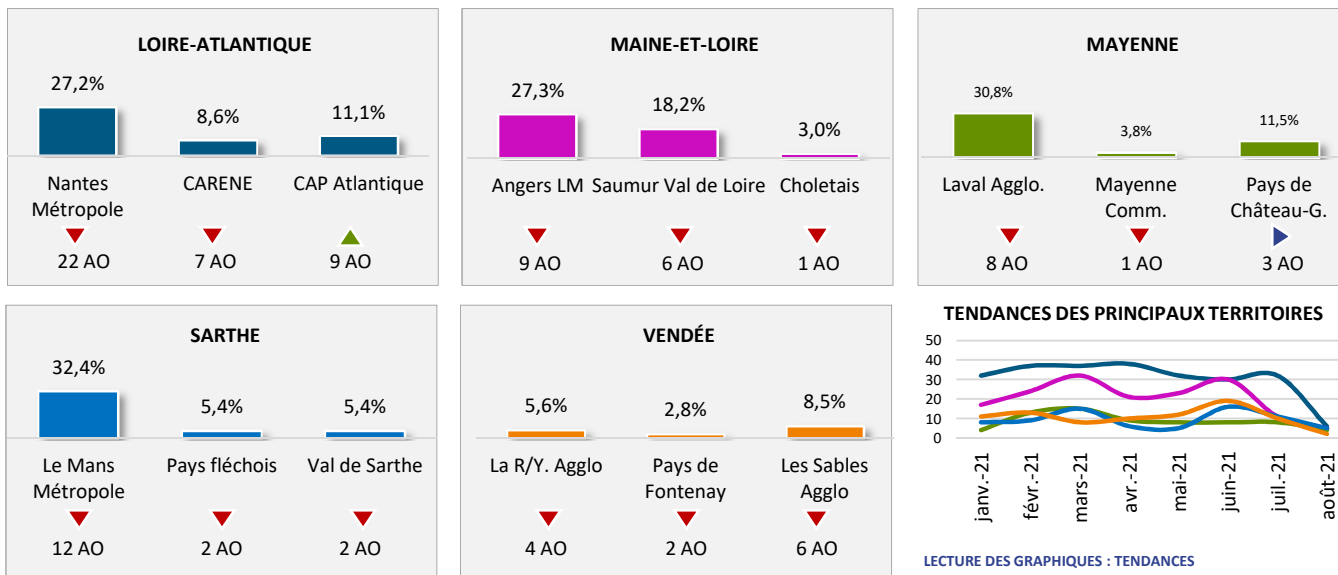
LOIRE-ATLANTIQUE

27,2%
8,6%
11,1%

Nantes Métropole
CARENE
CAP Atlantique

22 AO
7 AO
9 AO

MAINE-ET-LOIRE

27,3%
18,2%
3,0%

Angers LM
Saumur Val de Loire
Choletais

9 AO
6 AO
1 AO

MAYENNE

30,8%
3,8%
11,5%

Laval Agglo.
Mayenne Comm.
Pays de Château-G.

8 AO
1 AO
3 AO

SARTHE

32,4%
5,4%
5,4%

Le Mans Métropole
Pays fléchois
Val de Sarthe

12 AO
2 AO
2 AO

VENDÉE

5,6%
2,8%
8,5%

La R/Y. Agglo
Pays de Fontenay
Les Sables Agglo

4 AO
2 AO
6 AO

TENDANCES DES PRINCIPAUX TERRITOIRES

50
40
30
20
10
0

janv.-21
févr.-21
mars-21
avr.-21
mai-21
juin-21
juil.-21
août-21

LECTURE DES GRAPHIQUES : TENDANCES